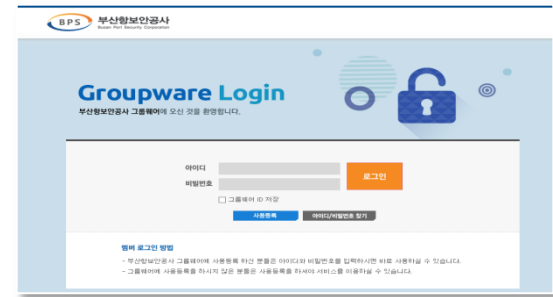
BPS 부산항보안공사
Busan Port Security Corporation

Groupware Login
부산항보안공사 그룹웨어에 오신 것을 환영합니다.

아이디
비밀번호
로그인
그룹웨어 ID 저장
사용등록
아이디/비밀번호 찾기

멤버 로그인 방법
- 부산항보안공사 그룹웨어에 사용등록 하신 분들은 아이디와 비밀번호를 입력하시면 바로 사용하실 수 있습니다.
- 그룹웨어에 사용등록을 하시지 않은 분들은 사용등록을 하셔서 서비스를 이용하실 수 있습니다.